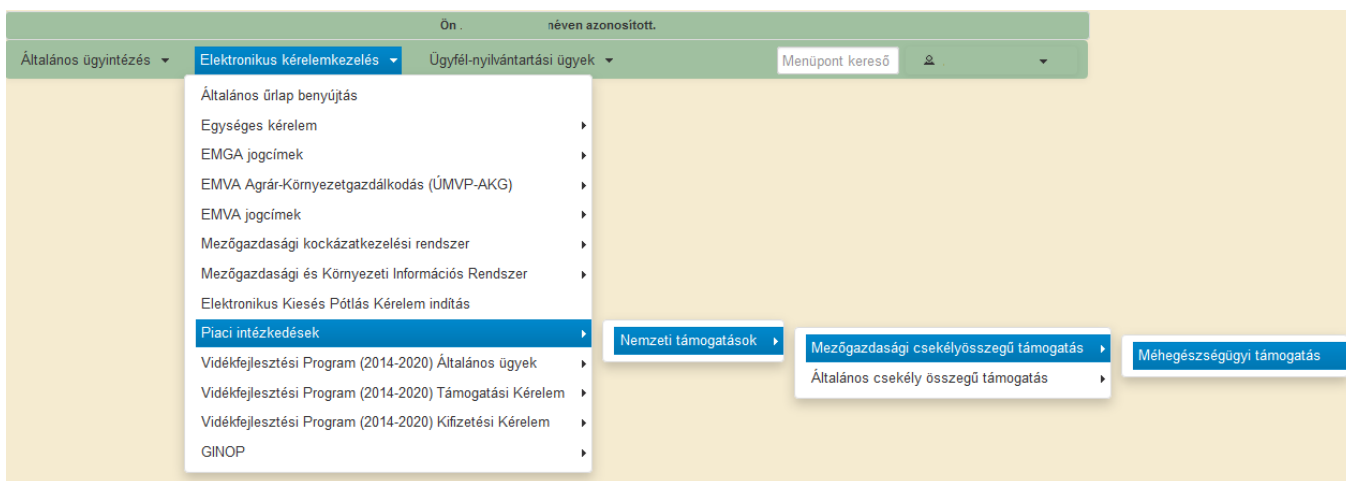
Ön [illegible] néven azonosított.

Általános ügyintézés ▾ Elektronikus kérelemkezelés ▾ Ügyfél-nyilvántartási ügyek ▾ Menüpont kereső

Általános űrlap benyújtás
Egységes kérelem
EMGA jogcímek
EMVA Agrár-Környezetgazdálkodás (ÚMVP-AKG)
EMVA jogcímek
Mezőgazdasági kockázatkezelési rendszer
Mezőgazdasági és Környezeti Információs Rendszer
Elektronikus Kiesés Pótlás Kérelem indítás
Piaci intézkedések
Vidékfejlesztési Program (2014-2020) Általános ügyek
Vidékfejlesztési Program (2014-2020) Támogatási Kérelem
Vidékfejlesztési Program (2014-2020) Kifizetési Kérelem
GINOP

Nemzeti támogatások

Mezőgazdasági csekélyösszegű támogatás
Általános csekély összegű támogatás

Méhegészségügyi támogatás